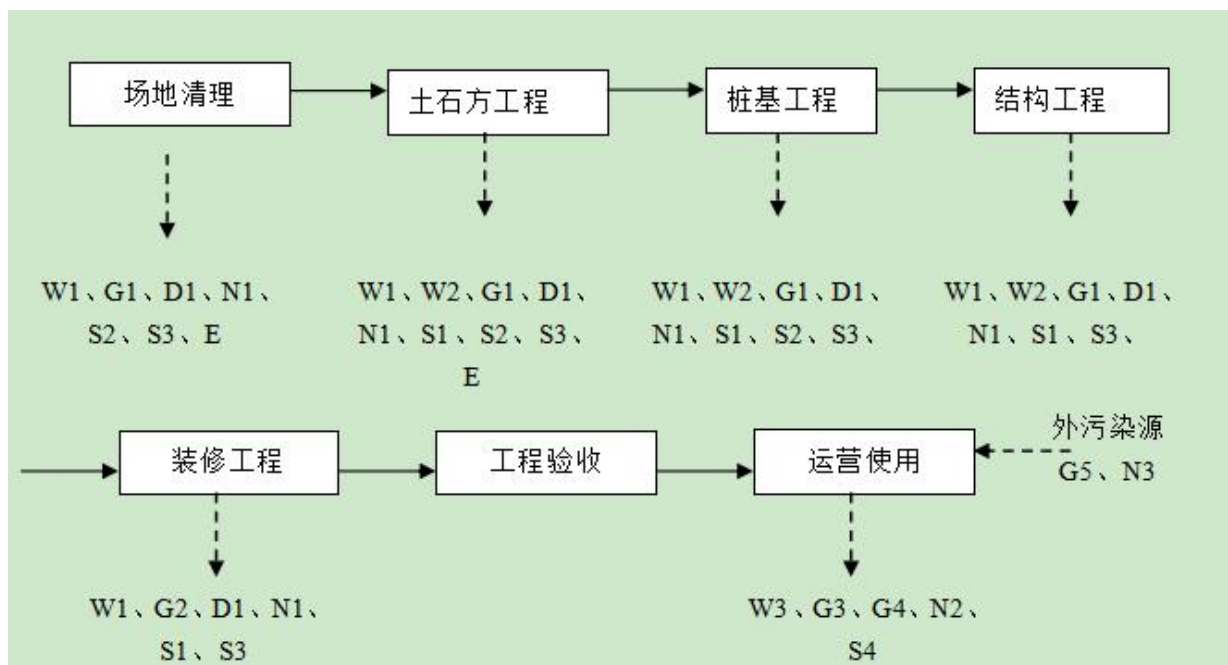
场地清理

土石方工程

桩基工程

结构工程

W1、G1、D1、N1、S2、S3、E

W1、W2、G1、D1、N1、S1、S2、S3、E

W1、W2、G1、D1、N1、S1、S2、S3、

W1、W2、G1、D1、N1、S1、S3、

装修工程

工程验收

运营使用

外污染源 G5、N3

W1、G2、D1、N1、S1、S3

W3、G3、G4、N2、S4